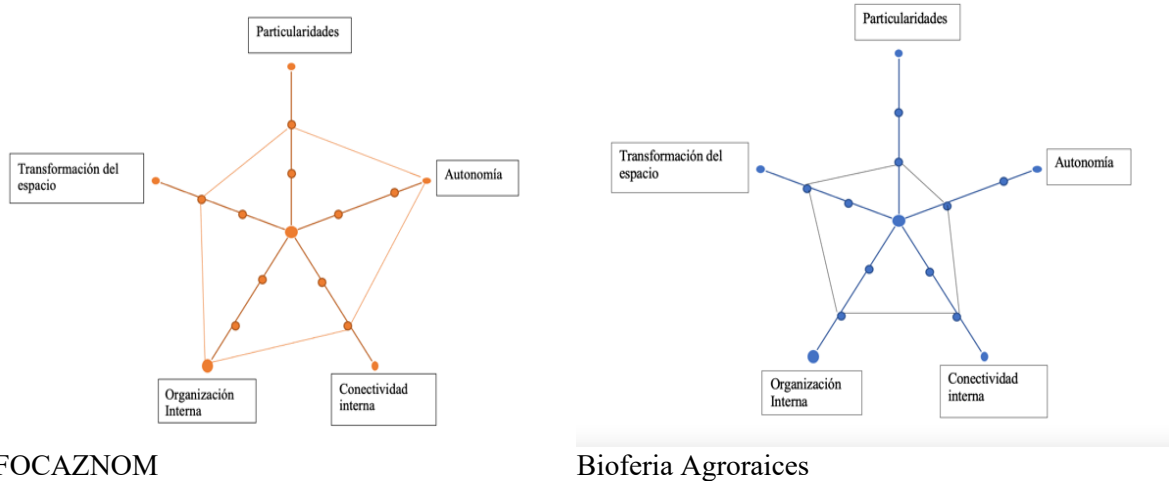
Particularidades

Transformación del espacio

Autonomía

Organización Interna

Conectividad interna

FOCAZNOM

Particularidades

Transformación del espacio

Autonomía

Organización Interna

Conectividad interna

Bioferia Agroraices